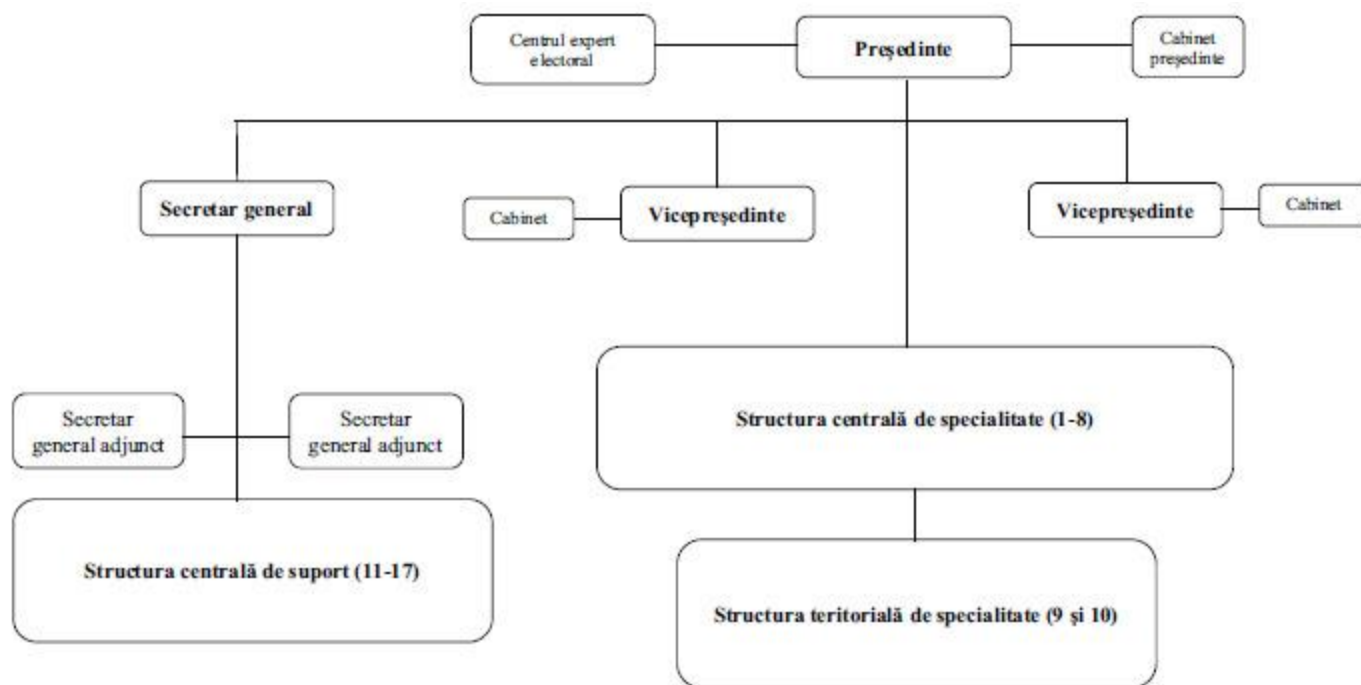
Centrul expert electoral

Președinte

Cabinet președinte

Secretar general

Cabinet

Vicepreședinte

Vicepreședinte

Cabinet

Secretar general adjunct

Secretar general adjunct

Structura centrală de specialitate (1-8)

Structura centrală de suport (11-17)

Structura teritorială de specialitate (9 și 10)